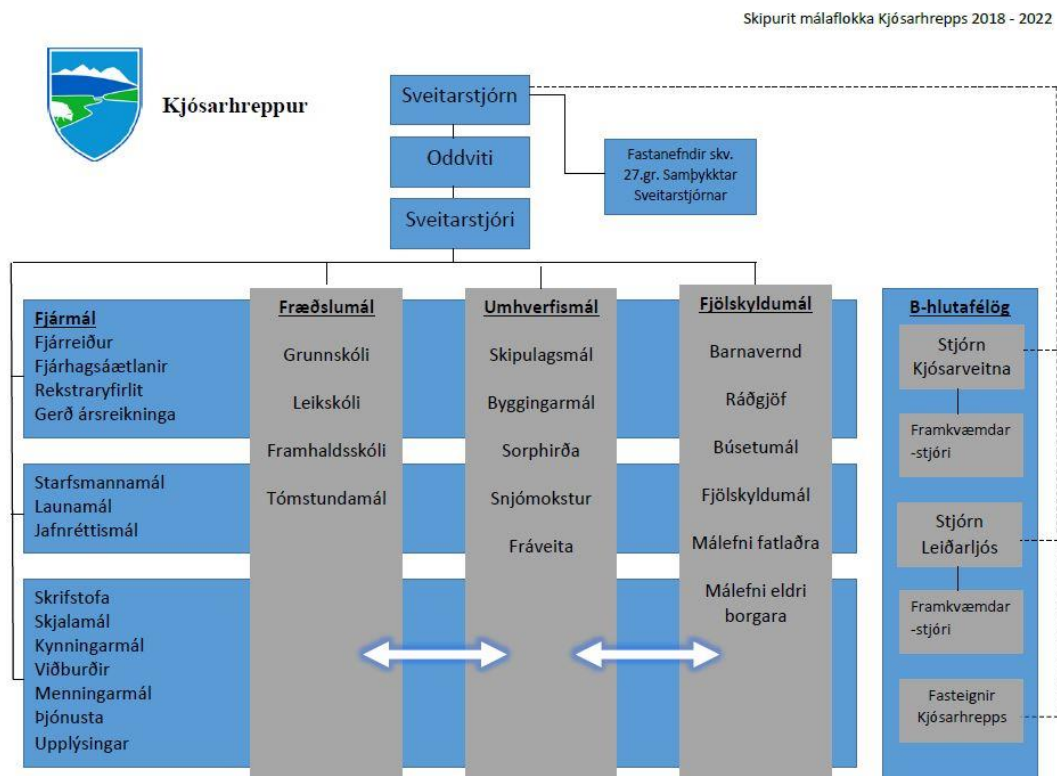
Skipurit málaflokka Kjósarhrepps 2018 - 2022

Kjósarhreppur

Sveitarstjórn

Oddviti

Sveitarstjóri

Fastanefndir skv. 27.gr. Samþykktar Sveitarstjórnar

Fjármál
Fjárreiður
Fjárhagsáætlanir
Rekstraryfirlit
Gerð ársreikninga

Starfsmannamál
Launamál
Jafnréttismál

Skrifstofa
Skjalamál
Kynningarmál
Viðburðir
Menningarmál
Þjónusta
Upplýsingar

Fræðslumál
Grunnskóli
Leikskóli
Framhaldsskóli
Tómstundamál

Umhverfismál
Skipulagsmál
Byggingarmál
Sorphirða
Snjómokstur
Fráveita

Fjölskyldumál
Barnavernd
Ráðgjöf
Búsetumál
Fjölskyldumál
Málefni fatlaðra
Málefni eldri borgara

B-hlutafélög
Stjórn Kjósarveitna
Framkvæmdar -stjóri
Stjórn Leiðarljós
Framkvæmdar -stjóri
Fasteignir Kjósarhrepps